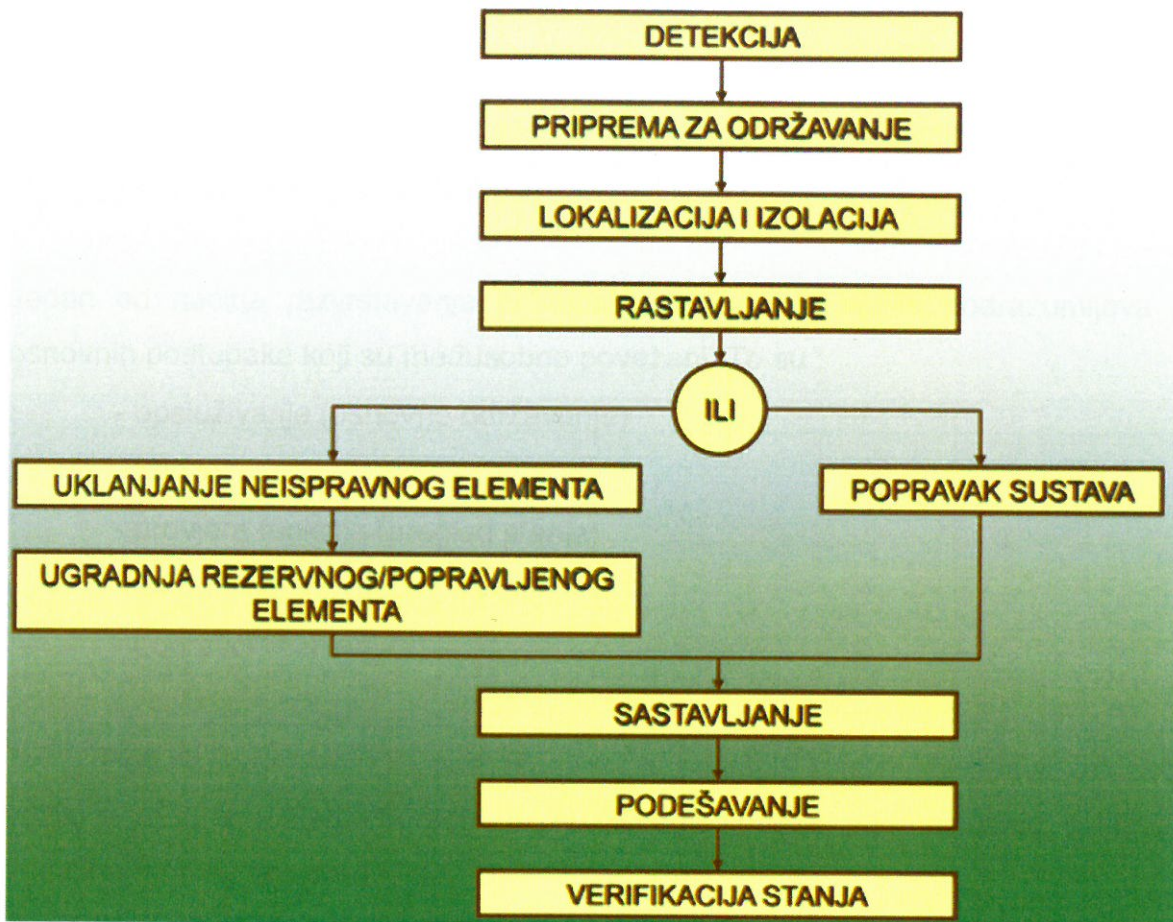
DETEKCIJA

PRIPREMA ZA ODRŽAVANJE

LOKALIZACIJA I IZOLACIJA

RASTAVLJANJE

ILI

UKLANJANJE NEISPRAVNOG ELEMENTA

POPRAVAK SUSTAVA

UGRADNJA REZERVNOG/POPRAVLJENOG ELEMENTA

SASTAVLJANJE

PODEŠAVANJE

VERIFIKACIJA STANJA